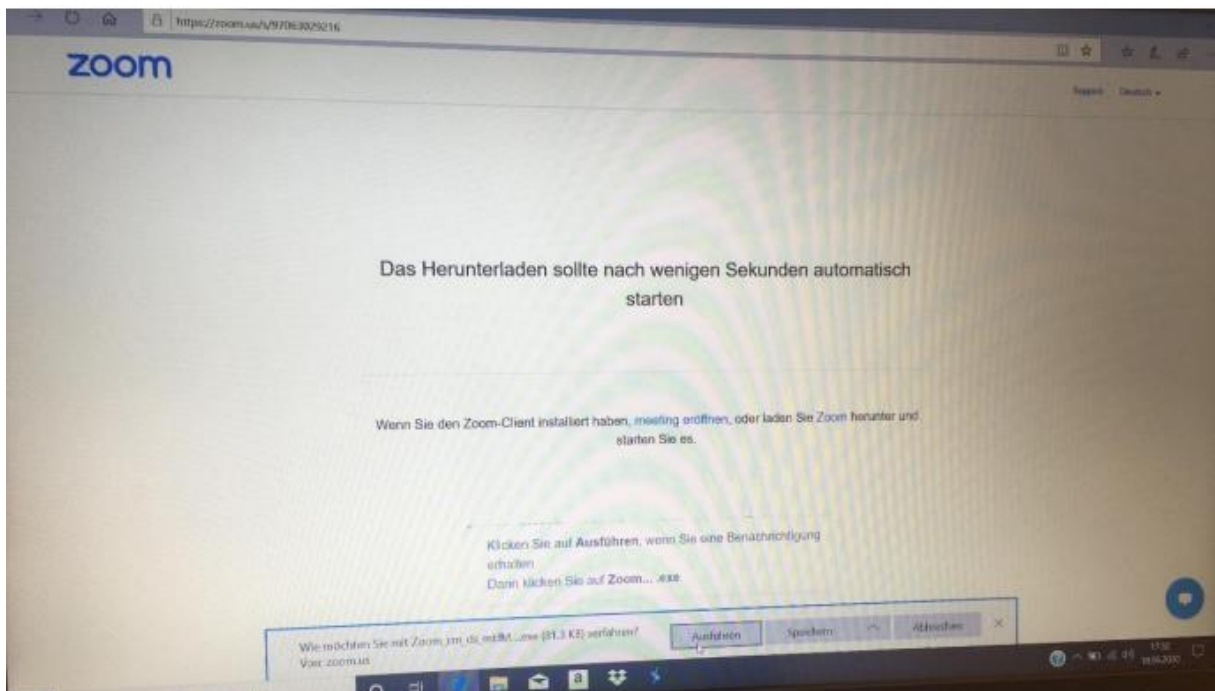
https://zoom.us/s/97063029216

zoom

Support Deutsch ▾

Das Herunterladen sollte nach wenigen Sekunden automatisch starten

Wenn Sie den Zoom-Client installiert haben, meeting eröffnen, oder laden Sie Zoom herunter und starten Sie es.

Klicken Sie auf Ausführen, wenn Sie eine Benachrichtigung erhalten
Dann klicken Sie auf Zoom... .exe

Wie möchten Sie mit Zoom_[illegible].exe (81,3 KB) verfahren?
Von: zoom.us

Ausführen Speichern Abbrechen ×

17:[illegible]
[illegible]